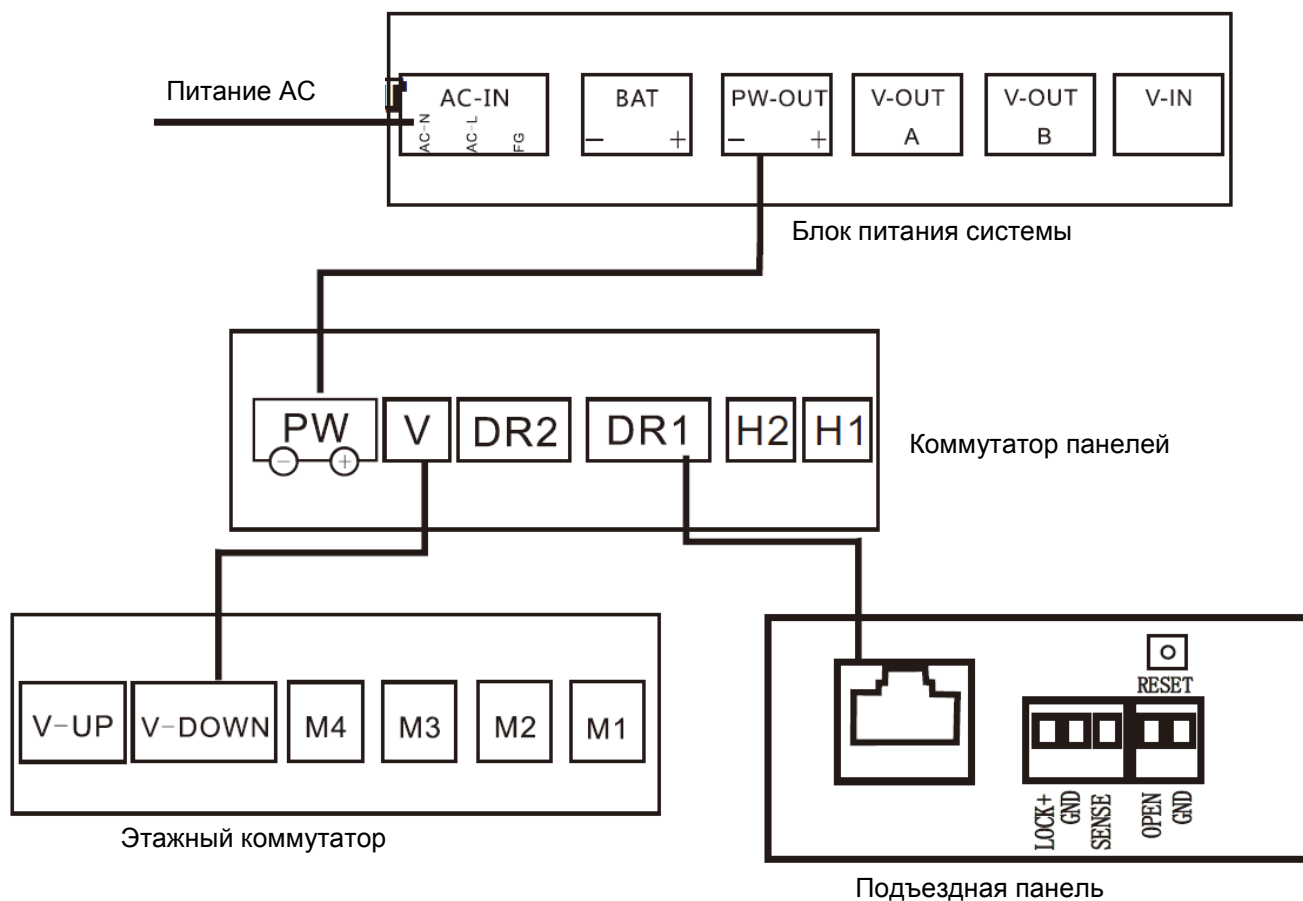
Питание AC

AC-IN
AC-N AC-L FG

BAT
– +

PW-OUT
– +

V-OUT
A

V-OUT
B

V-IN

Блок питания системы

PW
– +

V

DR2

DR1

H2

H1

Коммутатор панелей

V-UP

V-DOWN

M4

M3

M2

M1

Этажный коммутатор

RESET

LOCK+ GND SENSE OPEN GND

Подъездная панель